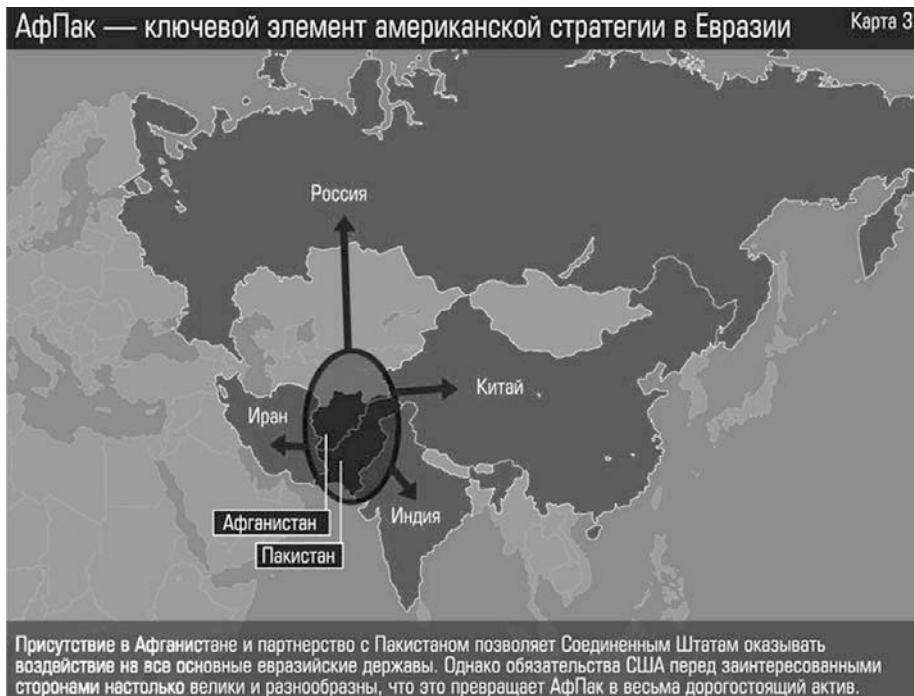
АфПак — ключевой элемент американской стратегии в Евразии

Карта 3

Россия

Китай

Иран

Индия

Афганистан

Пакистан

Присутствие в Афганистане и партнерство с Пакистаном позволяет Соединенным Штатам оказывать воздействие на все основные евразийские державы. Однако обязательства США перед заинтересованными сторонами настолько велики и разнообразны, что это превращает АфПак в весьма дорогостоящий актив.